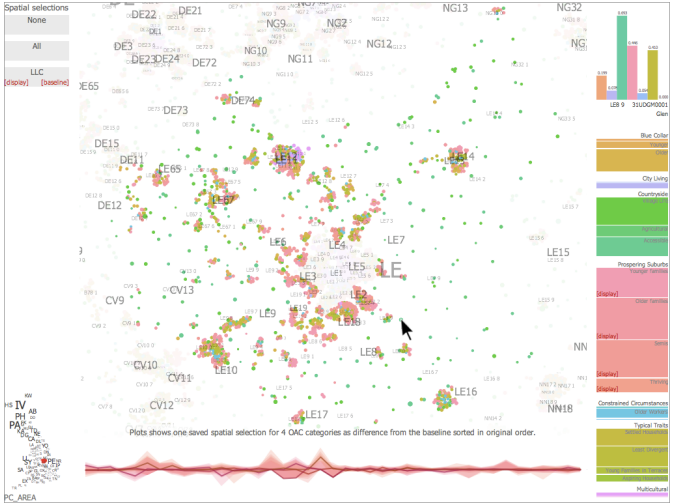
Spatial selections

None

All

LLC

[display] [baseline]

DE22 DE21 NG9 NG2 NG13 NG32

DE3 NG10 NG12

DE23 DE24 DE72 NG11

DE65

DE74

DE73

DE15

DE11 LE65 LE12 LE14

LE67

DE12

LE6 LE4 LE7

LE5 LE

LE3 LE1 LE15

LE2

CV13

CV9 LE9 LE18

LE8 NN

CV10 LE10

CV11

CV12 LE16

LE17 NN18

IV

PH

PA

PC_AREA

Plots shows one saved spatial selection for 4 OAC categories as difference from the baseline sorted in original order.

LE8 9

31UDGM0001

Glen

Blue Collar

City Living

Countryside

Prospering Suburbs

[display]

[display]

[display]

Constrained Circumstances

Typical Traits

Multicultural